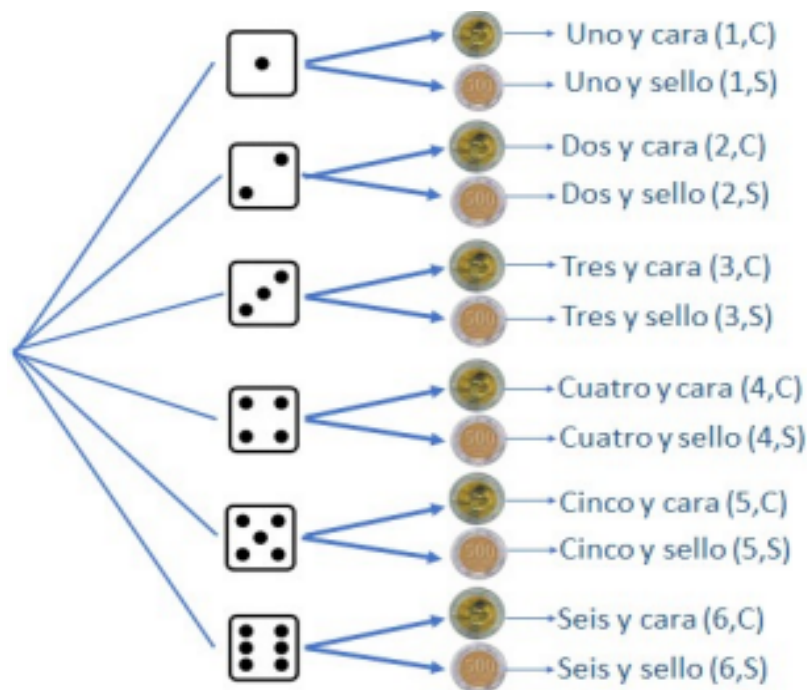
Uno y cara (1,C)
Uno y sello (1,S)
Dos y cara (2,C)
Dos y sello (2,S)
Tres y cara (3,C)
Tres y sello (3,S)
Cuatro y cara (4,C)
Cuatro y sello (4,S)
Cinco y cara (5,C)
Cinco y sello (5,S)
Seis y cara (6,C)
Seis y sello (6,S)